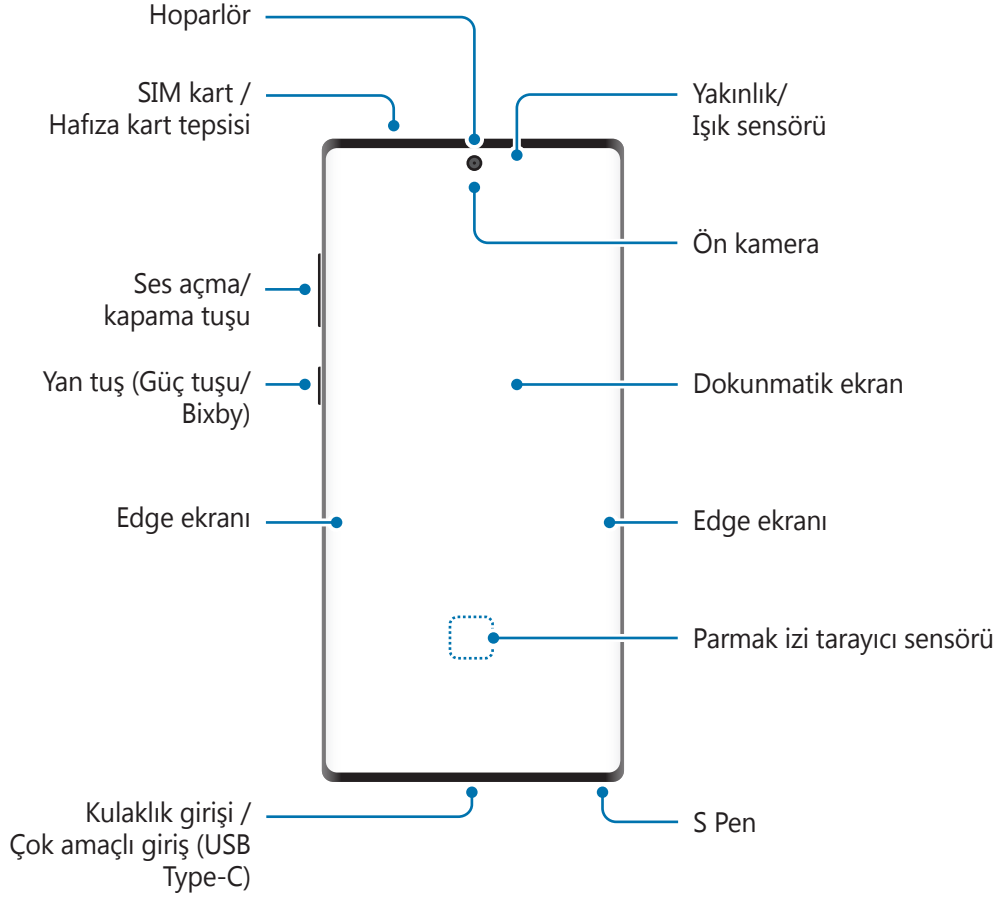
Hoparlör

SIM kart / Hafıza kart tepsisi

Yakınlık/ Işık sensörü

Ön kamera

Ses açma/ kapama tuşu

Yan tuş (Güç tuşu/ Bixby)

Dokunmatik ekran

Edge ekranı

Edge ekranı

Parmak izi tarayıcı sensörü

Kulaklık girişi / Çok amaçlı giriş (USB Type-C)

S Pen